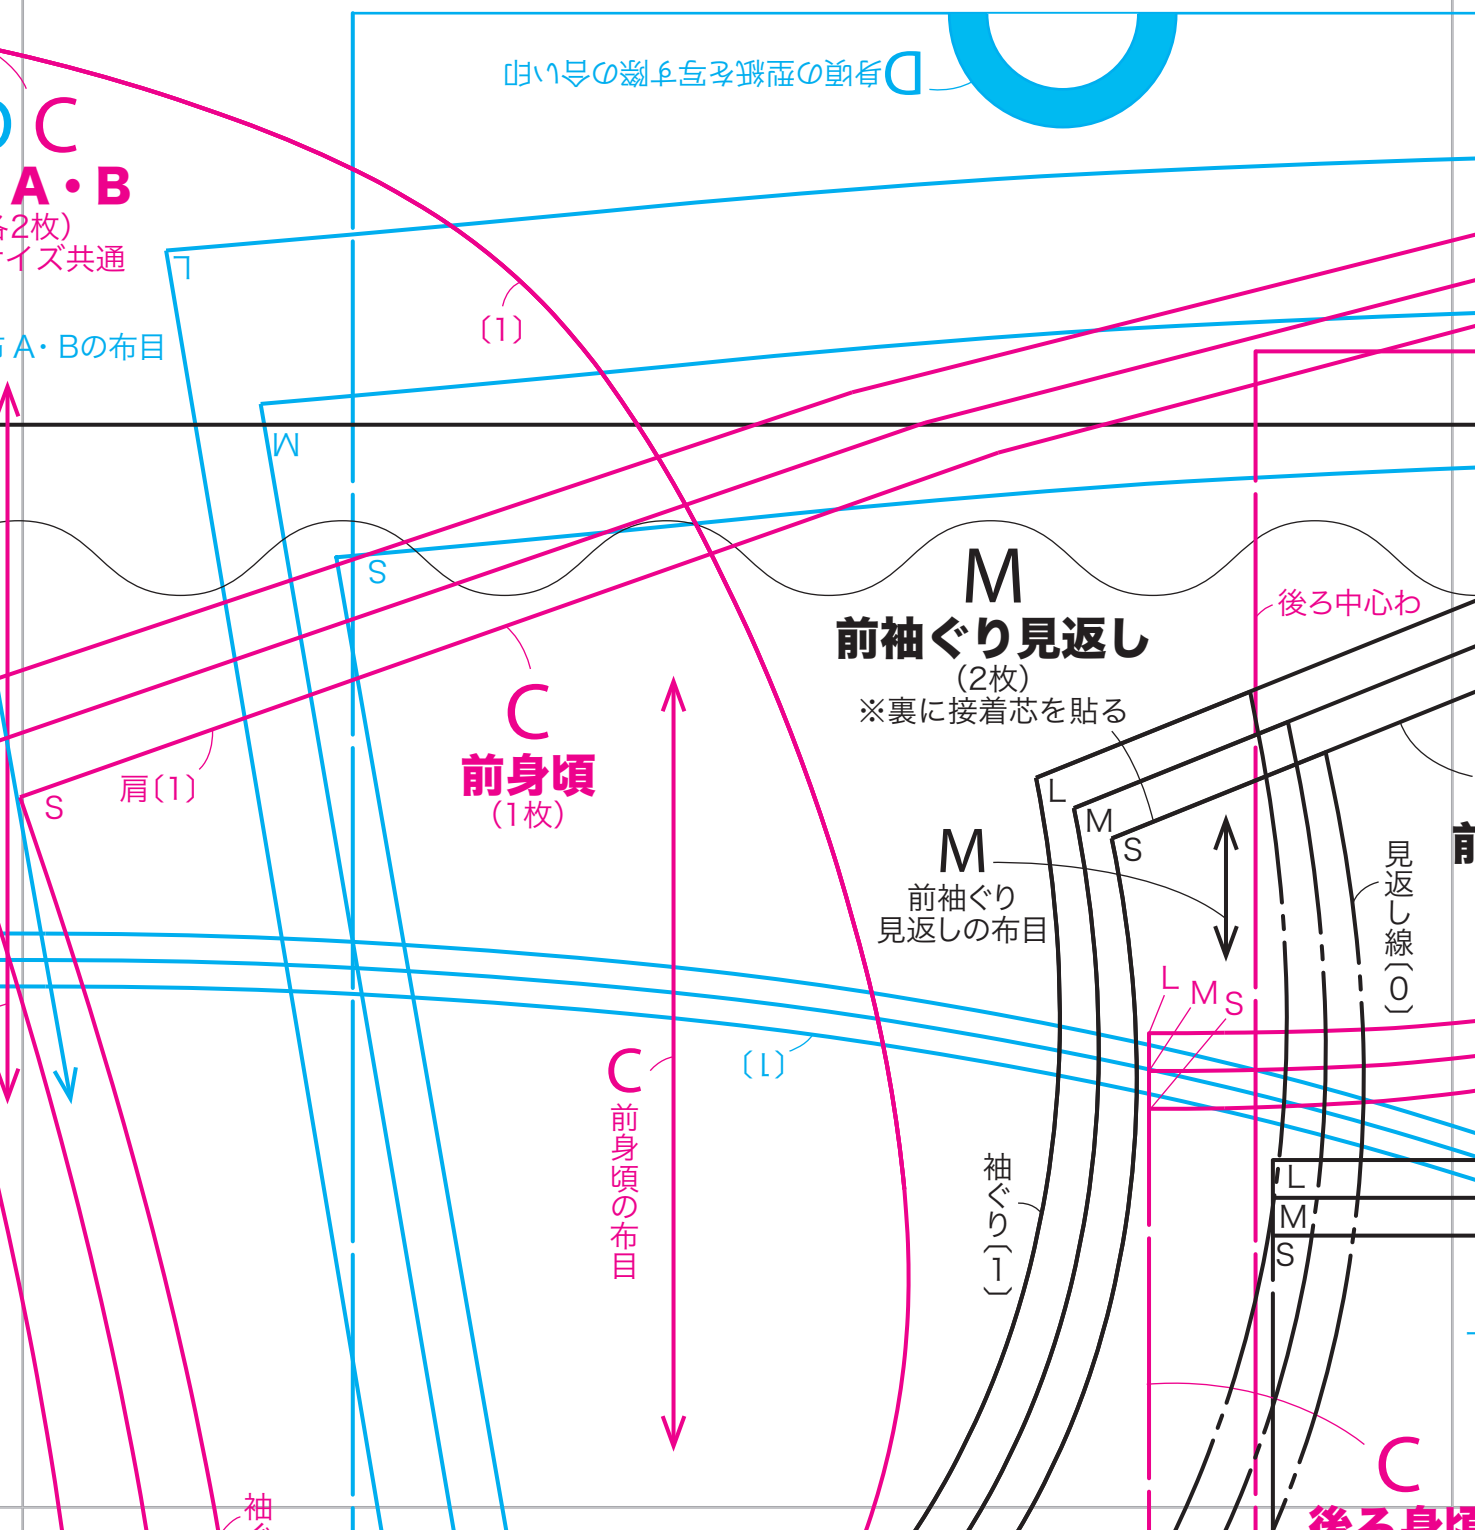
D身頃の型紙を写す際の合い印

C
A・B
各2枚)
サイズ共通

(1)

L

A・Bの布目

M

S

M
前袖ぐり見返し
(2枚)
※裏に接着芯を貼る

後ろ中心わ

C
前身頃
(1枚)

S
肩(1)

L
M
S

M
前袖ぐり
見返しの布目

前

見返し線(0)

L M S

C
前身頃の布目

(L)

袖ぐり(1)

L
M
S

C
後ろ身頃

袖